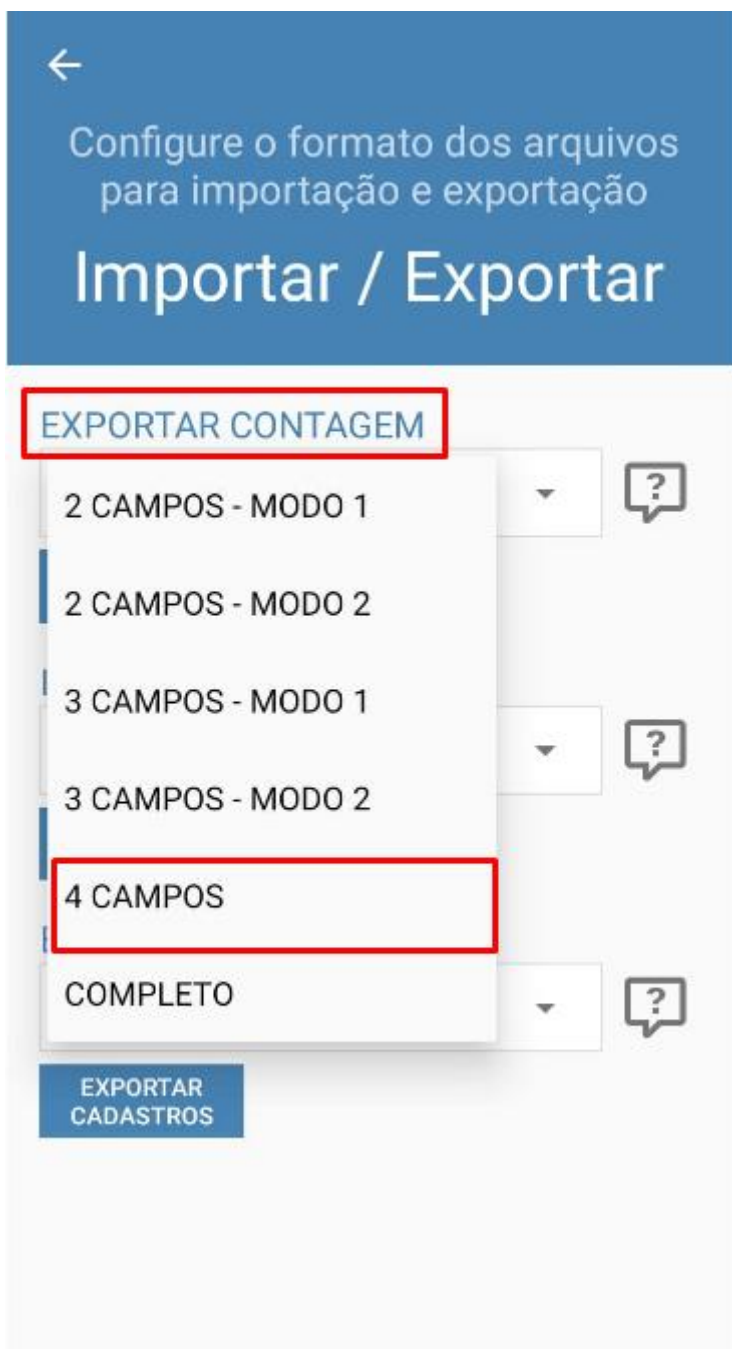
←

Configure o formato dos arquivos para importação e exportação

Importar / Exportar

EXPORTAR CONTAGEM

2 CAMPOS - MODO 1

2 CAMPOS - MODO 2

3 CAMPOS - MODO 1

3 CAMPOS - MODO 2

4 CAMPOS

COMPLETO

EXPORTAR CADASTROS